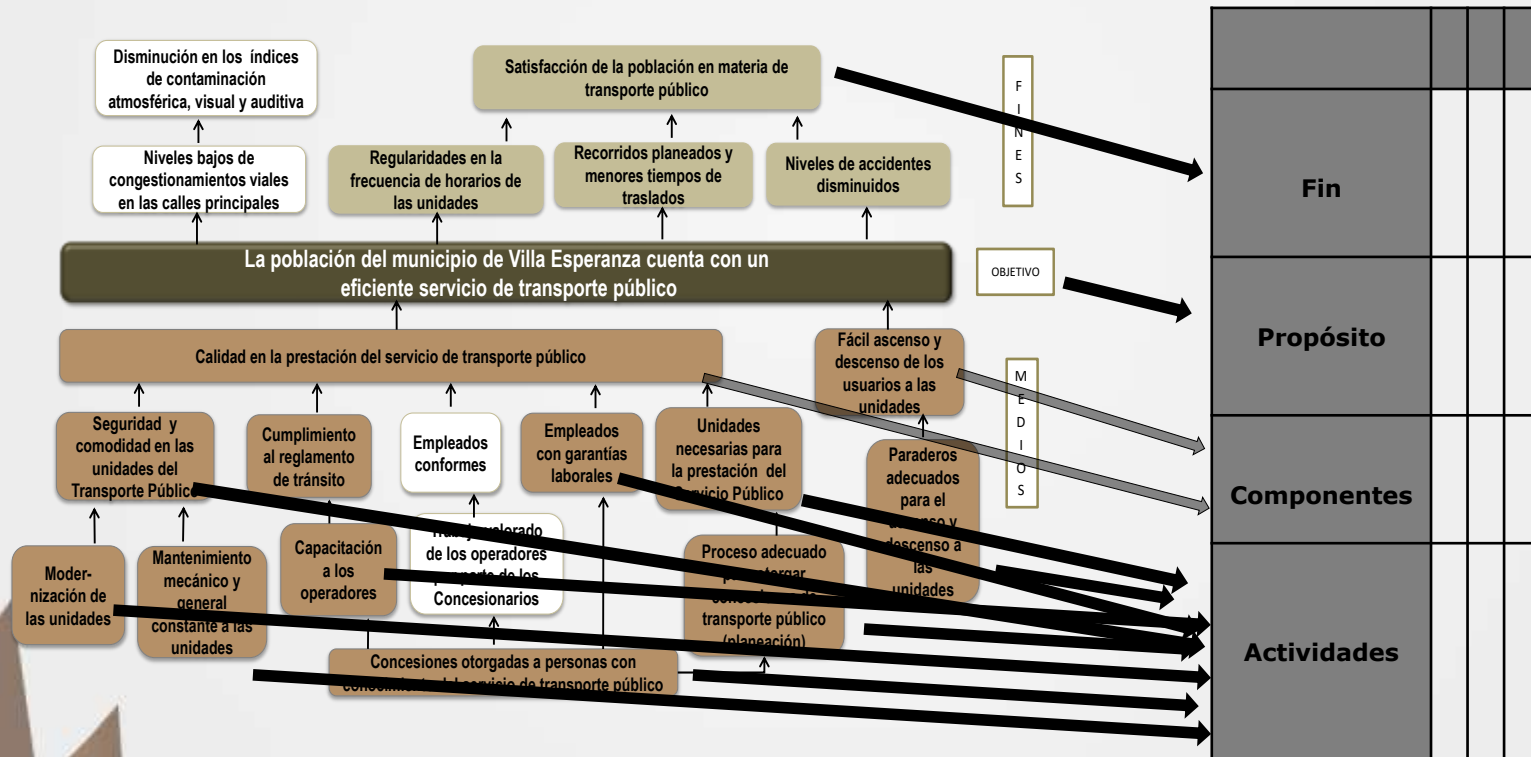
Disminución en los índices de contaminación atmosférica, visual y auditiva

Satisfacción de la población en materia de transporte público

F I N E S

Niveles bajos de congestionamientos viales en las calles principales

Regularidades en la frecuencia de horarios de las unidades

Recorridos planeados y menores tiempos de traslados

Niveles de accidentes disminuidos

La población del municipio de Villa Esperanza cuenta con un eficiente servicio de transporte público

OBJETIVO

Calidad en la prestación del servicio de transporte público

Fácil ascenso y descenso de los usuarios a las unidades

M E D I O S

Seguridad y comodidad en las unidades del Transporte Público

Cumplimiento al reglamento de tránsito

Empleados conformes

Empleados con garantías laborales

Unidades necesarias para la prestación del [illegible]ervicio Público

Paraderos adecuados para el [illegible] y descenso a las unidades

Moder-nización de las unidades

Mantenimiento mecánico y general constante a las unidades

Capacitación a los operadores

Tra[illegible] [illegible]lerado de los operadores p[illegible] parte de los Concesionarios

Proceso adecuado p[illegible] otorgar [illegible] transporte público (planeación)

Concesiones otorgadas a personas con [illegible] del servicio de transporte público

| | | | |
|---|---|---|---|
| Fin | | | |
| Propósito | | | |
| Componentes | | | |
| Actividades | | | |